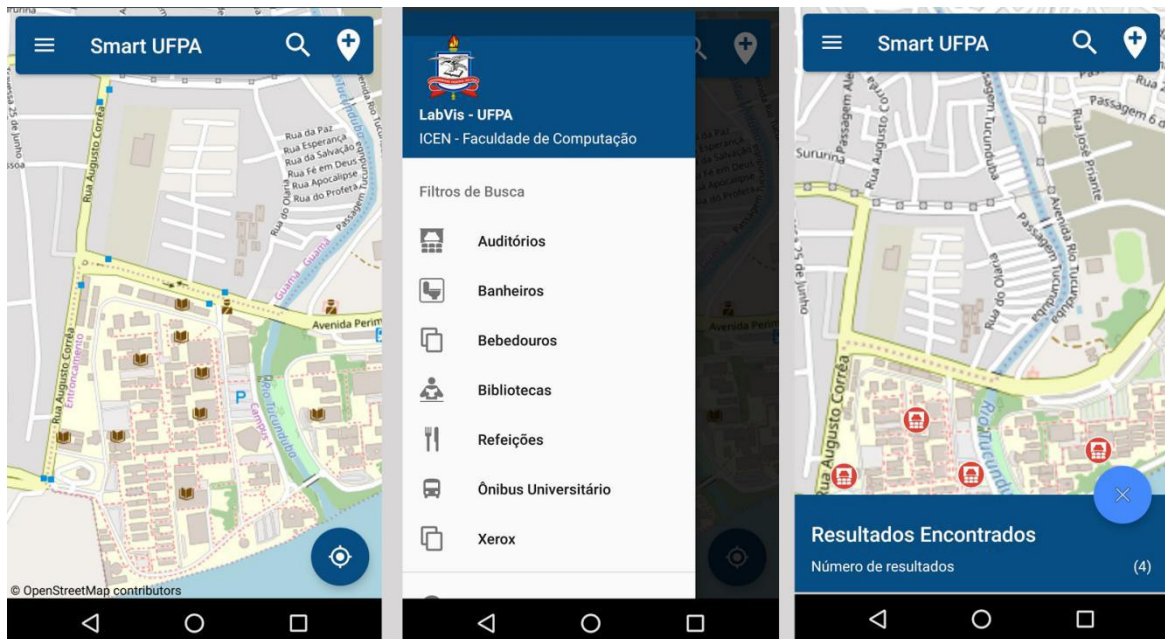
Smart UFPA

Rua da Paz
Rua Esperança
Rua da Salvação
Rua Fé em Deus
Rua Apocalipse
Rua do Profeta
Rua do Outeiro
Passagem Tucunduba
Avenida Rio Tucunduba
Rua Augusto Corrêa
25 de Junho
Guamá
Avenida Perim
Entroncamento
Rua Augusto Corrêa
Rio Tucunduba
Campus
P
© OpenStreetMap contributors

LabVis - UFPA
ICEN - Faculdade de Computação

Filtros de Busca

Auditórios
Banheiros
Bebedouros
Bibliotecas
Refeições
Ônibus Universitário
Xerox

Smart UFPA

Passagem Ale
Rua Augusto Corrêa
Passagem Tucunduba
Passagem 6 de
Rua José Priante
Sururina
Avenida Rio Tucunduba
Passagem Tucunduba
Rua do Outeiro
25 de Junho
Rua Augusto Corrêa
Rio Tucundu

Resultados Encontrados
Número de resultados (4)